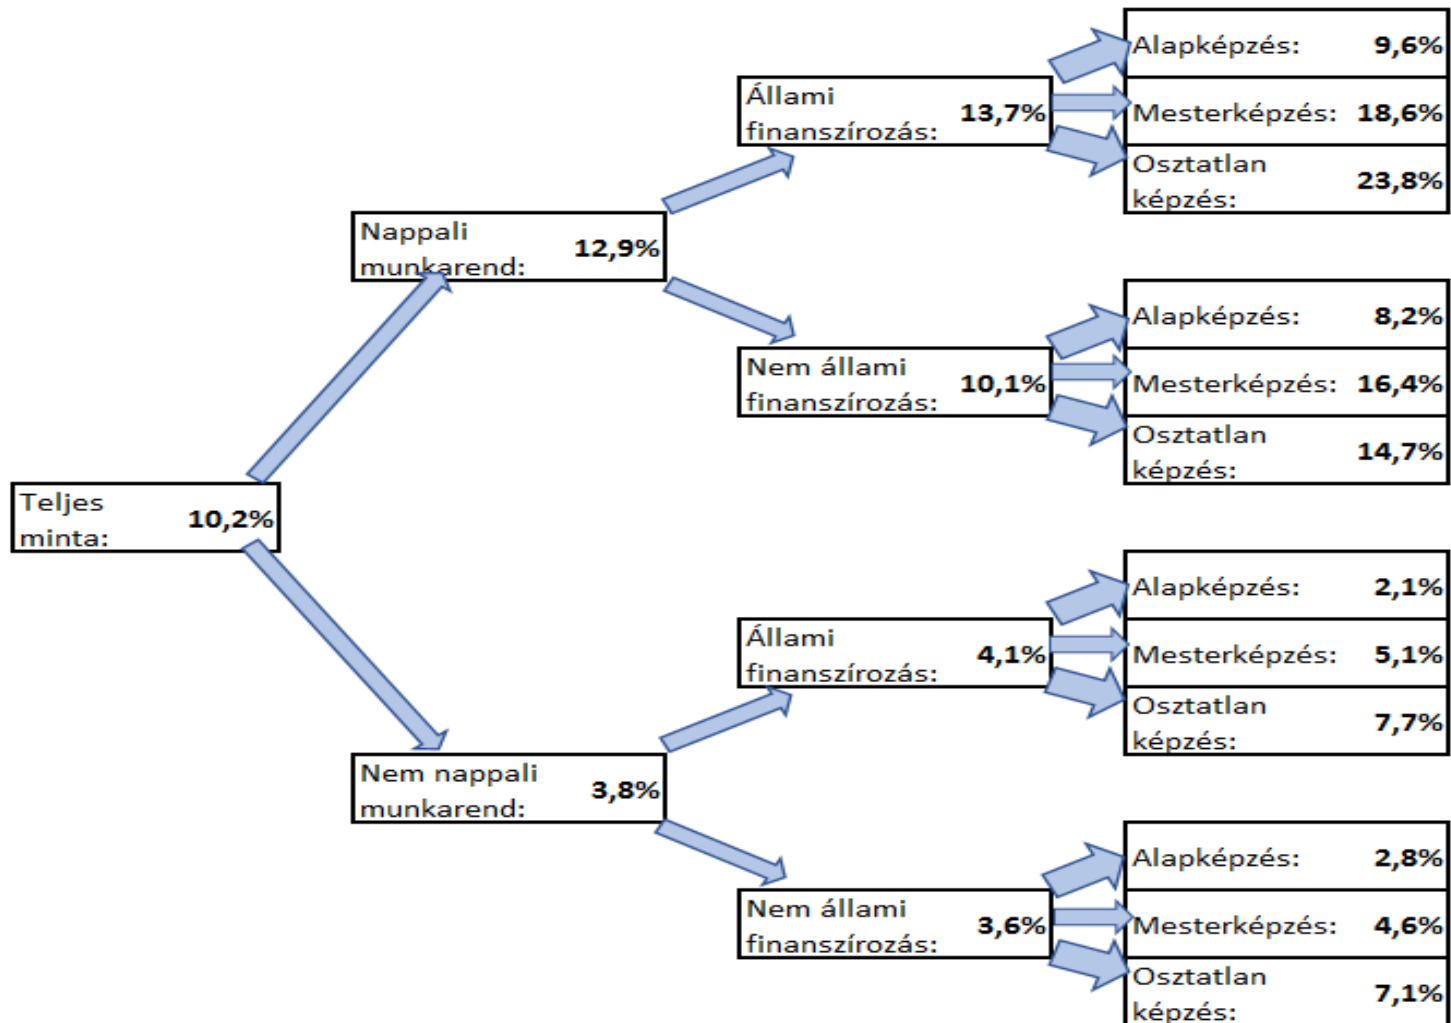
Teljes minta: 10,2%

Nappali munkarend: 12,9%

Állami finanszírozás: 13,7%

Alapképzés: 9,6%
Mesterképzés: 18,6%
Osztatlan képzés: 23,8%

Nem állami finanszírozás: 10,1%

Alapképzés: 8,2%
Mesterképzés: 16,4%
Osztatlan képzés: 14,7%

Nem nappali munkarend: 3,8%

Állami finanszírozás: 4,1%

Alapképzés: 2,1%
Mesterképzés: 5,1%
Osztatlan képzés: 7,7%

Nem állami finanszírozás: 3,6%

Alapképzés: 2,8%
Mesterképzés: 4,6%
Osztatlan képzés: 7,1%